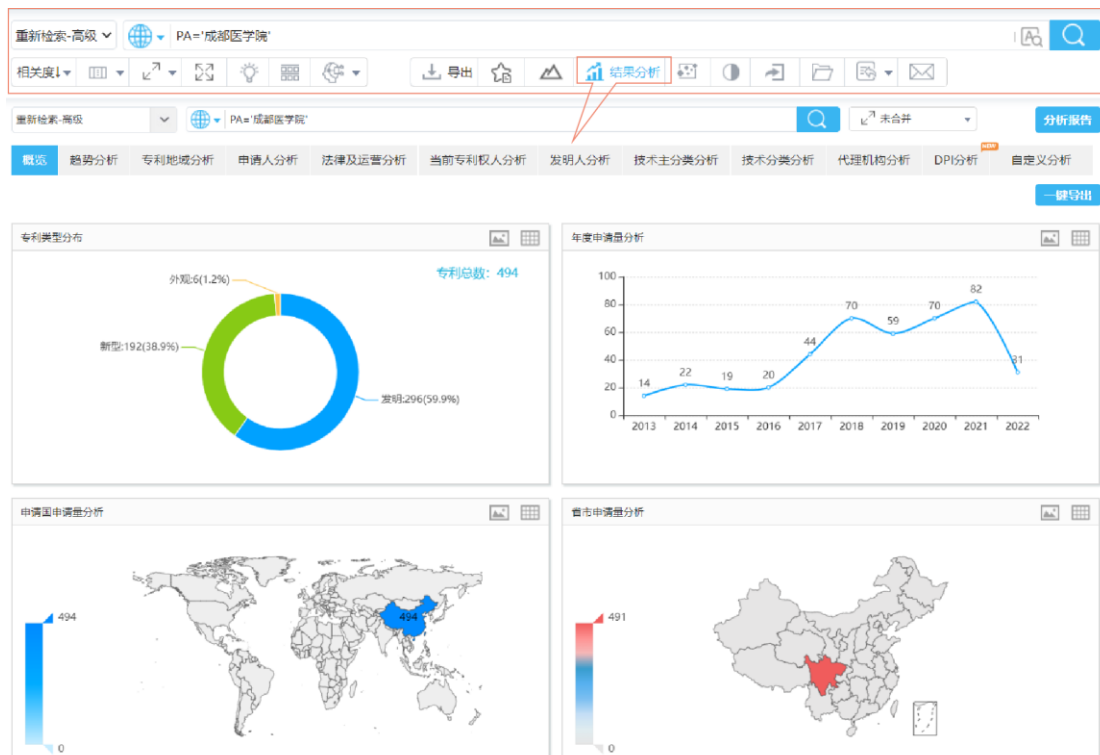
重新检索-高级

PA='成都医学院'

相关度

导出

结果分析

重新检索-高级

PA='成都医学院'

未合并

分析报告

概览 | 趋势分析 | 专利地域分析 | 申请人分析 | 法律及运营分析 | 当前专利权人分析 | 发明人分析 | 技术主分类分析 | 技术分类分析 | 代理机构分析 | DPI分析 | 自定义分析

NEW

一键导出

专利类型分布

专利总数：494

外观:6(1.2%)

新型:192(38.9%)

发明:296(59.9%)

年度申请量分析

100
80
60
40
20
0

14 22 19 20 44 70 59 70 82 31

2013 2014 2015 2016 2017 2018 2019 2020 2021 2022

申请国申请量分析

494

494

0

省市申请量分析

491

0